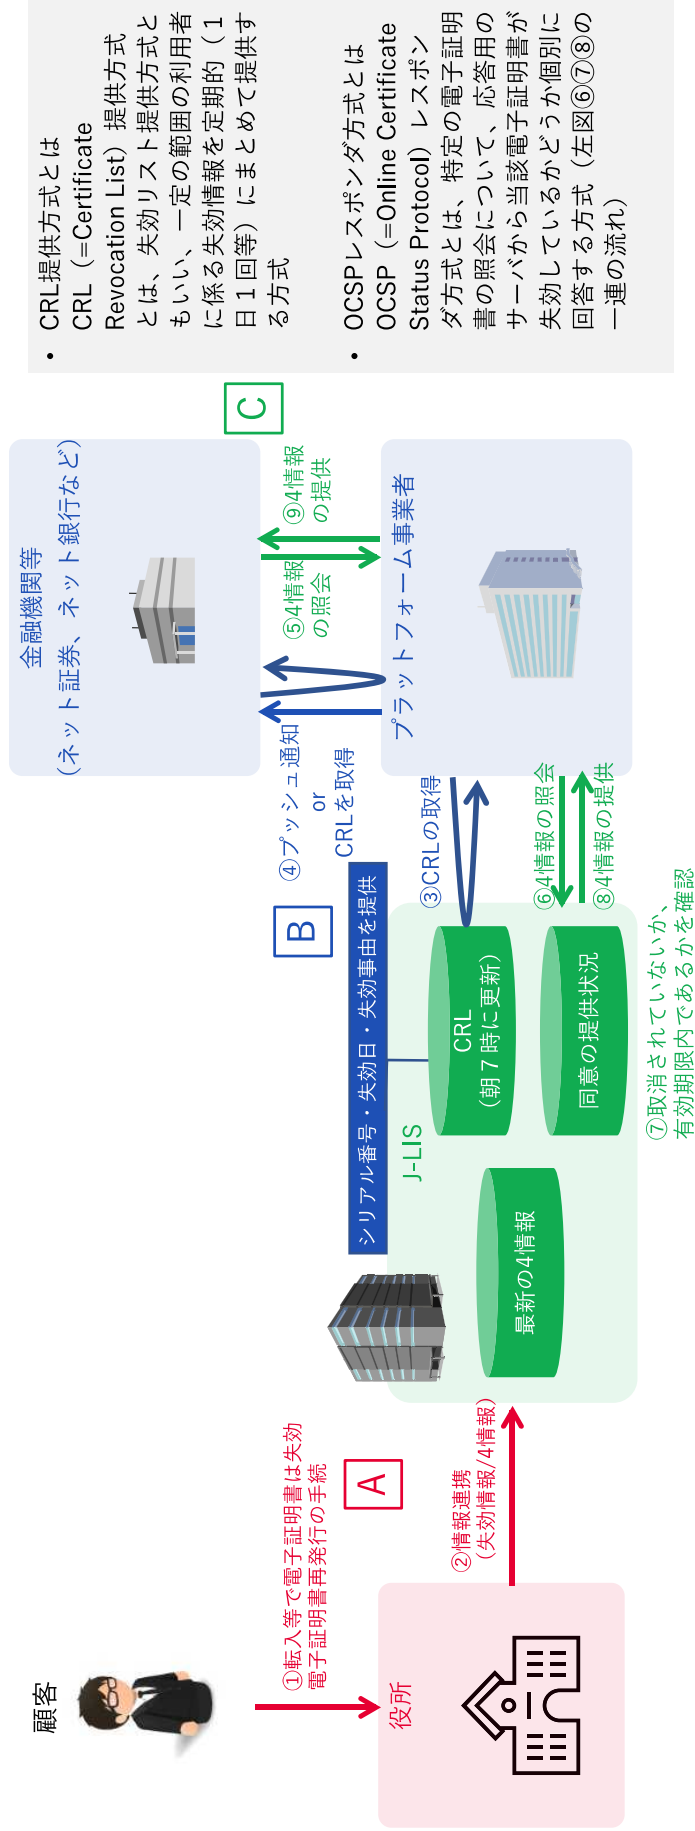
顧客

①転入等で電子証明書は失効 電子証明書再発行の手続

役所

A

②情報連携（失効情報/4情報）

最新の4情報

J-LIS

シリアル番号・失効日・失効事由を提供

B

CRL（朝７時に更新）

同意の提供状況

⑦取消されていないか、有効期限内であるかを確認

③CRLの取得

⑥4情報の照会

⑧4情報の提供

④プッシュ通知 or CRLを取得

金融機関等（ネット証券、ネット銀行など）

⑤4情報の照会

⑨4情報の提供

C

プラットフォーム事業者

• CRL提供方式とは
CRL（=Certification Revocation List）提供方式とは、失効リスト提供方式ともいい、一定の範囲の利用者に係る失効情報を定期的（１日１回等）にまとめて提供する方式

• OCSPレスポンダ方式とは
OCSP（=Online Certificate Status Protocol）レスポンダ方式とは、特定の電子証明書の照会について、応答用のサーバから当該電子証明書が失効しているかどうか個別に回答する方式（左図⑥⑦⑧の一連の流れ）